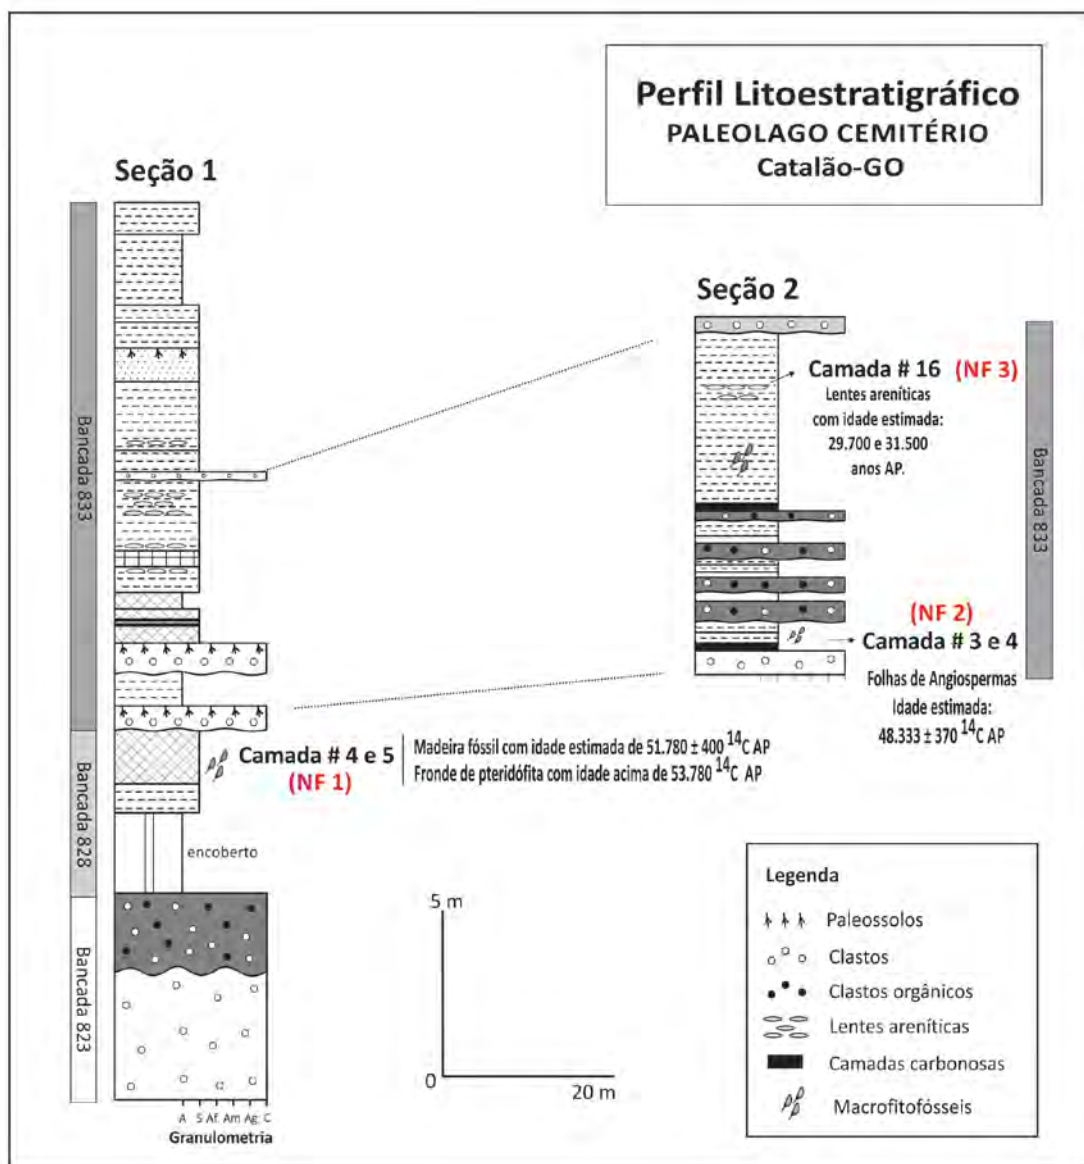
Perfil Litoestratigráfico
PALEOLAGO CEMITÉRIO
Catalão-GO

Seção 1

Bancada 833

Bancada 828

Bancada 823

encoberto

A S Af Am Ag C
Granulometria

Seção 2

Camada # 16 (NF 3)
Lentes areníticas com idade estimada: 29.700 e 31.500 anos AP.

Bancada 833

(NF 2)
Camada # 3 e 4
Folhas de Angiospermas
Idade estimada:
48.333 ± 370 $^{14}C$ AP

Camada # 4 e 5
(NF 1)
Madeira fóssil com idade estimada de 51.780 ± 400 $^{14}C$ AP
Fronde de pteridófita com idade acima de 53.780 $^{14}C$ AP

5 m
0
20 m

Legenda
Paleossolos
Clastos
Clastos orgânicos
Lentes areníticas
Camadas carbonosas
Macrofitofósseis